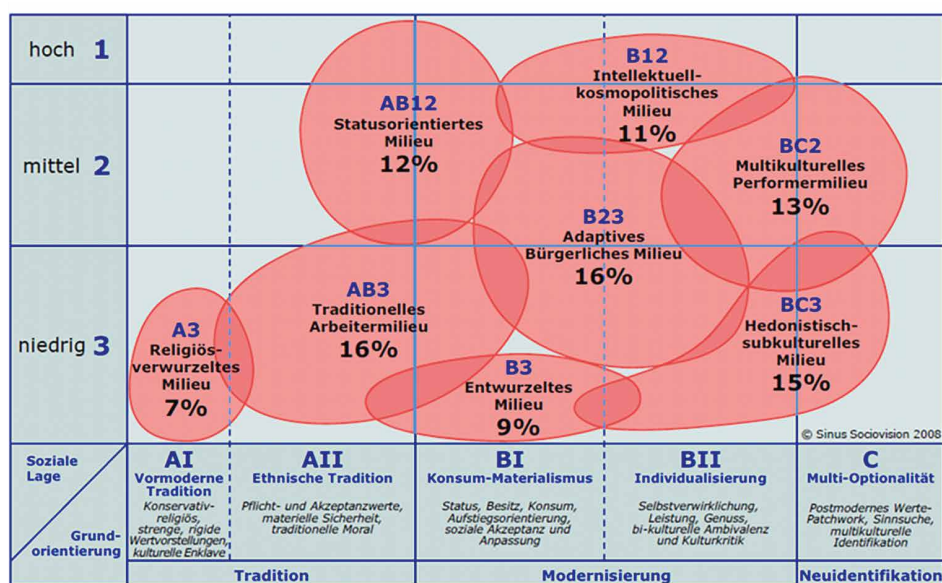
hoch 1

mittel 2

niedrig 3

AB12
Statusorientiertes Milieu
12%

B12
Intellektuell-kosmopolitisches Milieu
11%

BC2
Multikulturelles Performermilieu
13%

B23
Adaptives Bürgerliches Milieu
16%

AB3
Traditionelles Arbeitermilieu
16%

A3
Religiös-verwurzeltes Milieu
7%

BC3
Hedonistisch-subkulturelles Milieu
15%

B3
Entwurzeltes Milieu
9%

© Sinus Sociovision 2008

Soziale Lage

Grund-orientierung

AI
Vormoderne Tradition
Konservativ-religiös, strenge, rigide Wertvorstellungen, kulturelle Enklave

AII
Ethnische Tradition
Pflicht- und Akzeptanzwerte, materielle Sicherheit, traditionelle Moral

BI
Konsum-Materialismus
Status, Besitz, Konsum, Aufstiegsorientierung, soziale Akzeptanz und Anpassung

BII
Individualisierung
Selbstverwirklichung, Leistung, Genuss, bi-kulturelle Ambivalenz und Kulturkritik

C
Multi-Optionalität
Postmodernes Werte-Patchwork, Sinnsuche, multikulturelle Identifikation

Tradition

Modernisierung

Neuidentifikation